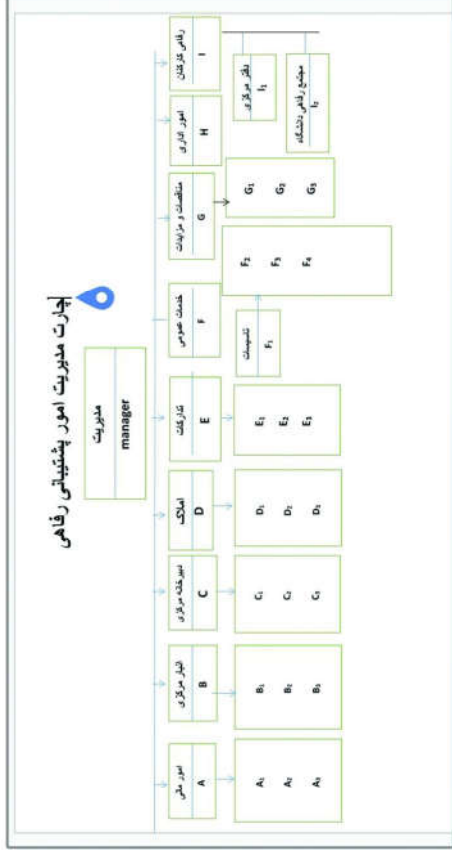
چارت مدیریت امور پشتیبانی رفاهی

مدیریت
manager

امور مالی
A

انبار مرکزی
B

دبیرخانه مرکزی
C

املاک
D

تدارکات
E

خدمات عمومی
F

مناقصات و مزایدات
G

امور اداری
H

رفاهی کارکنان
I

$A_1$
$A_2$
$A_3$

$B_1$
$B_2$
$B_3$

$C_1$
$C_2$
$C_3$

$D_1$
$D_2$
$D_3$

$E_1$
$E_2$
$E_3$

تاسیسات
$F_1$

$F_2$
$F_3$
$F_4$

$G_1$
$G_2$
$G_3$

دفتر مرکزی
$I_1$

مجتمع رفاهی دانشگاه
$I_2$